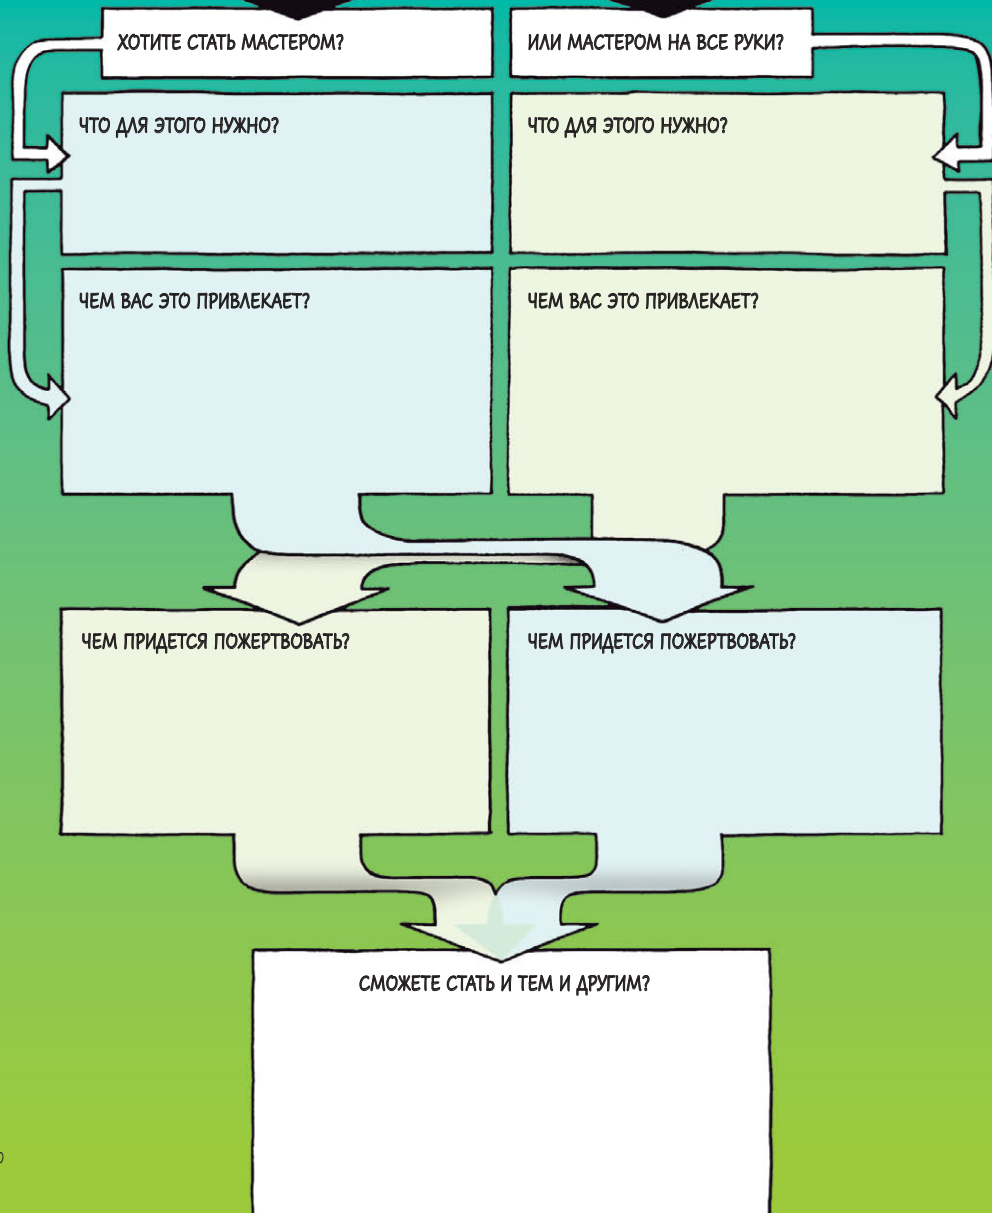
ХОТИТЕ СТАТЬ МАСТЕРОМ?

ИЛИ МАСТЕРОМ НА ВСЕ РУКИ?

ЧТО ДЛЯ ЭТОГО НУЖНО?

ЧТО ДЛЯ ЭТОГО НУЖНО?

ЧЕМ ВАС ЭТО ПРИВЛЕКАЕТ?

ЧЕМ ВАС ЭТО ПРИВЛЕКАЕТ?

ЧЕМ ПРИДЕТСЯ ПОЖЕРТВОВАТЬ?

ЧЕМ ПРИДЕТСЯ ПОЖЕРТВОВАТЬ?

СМОЖЕТЕ СТАТЬ И ТЕМ И ДРУГИМ?

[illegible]0